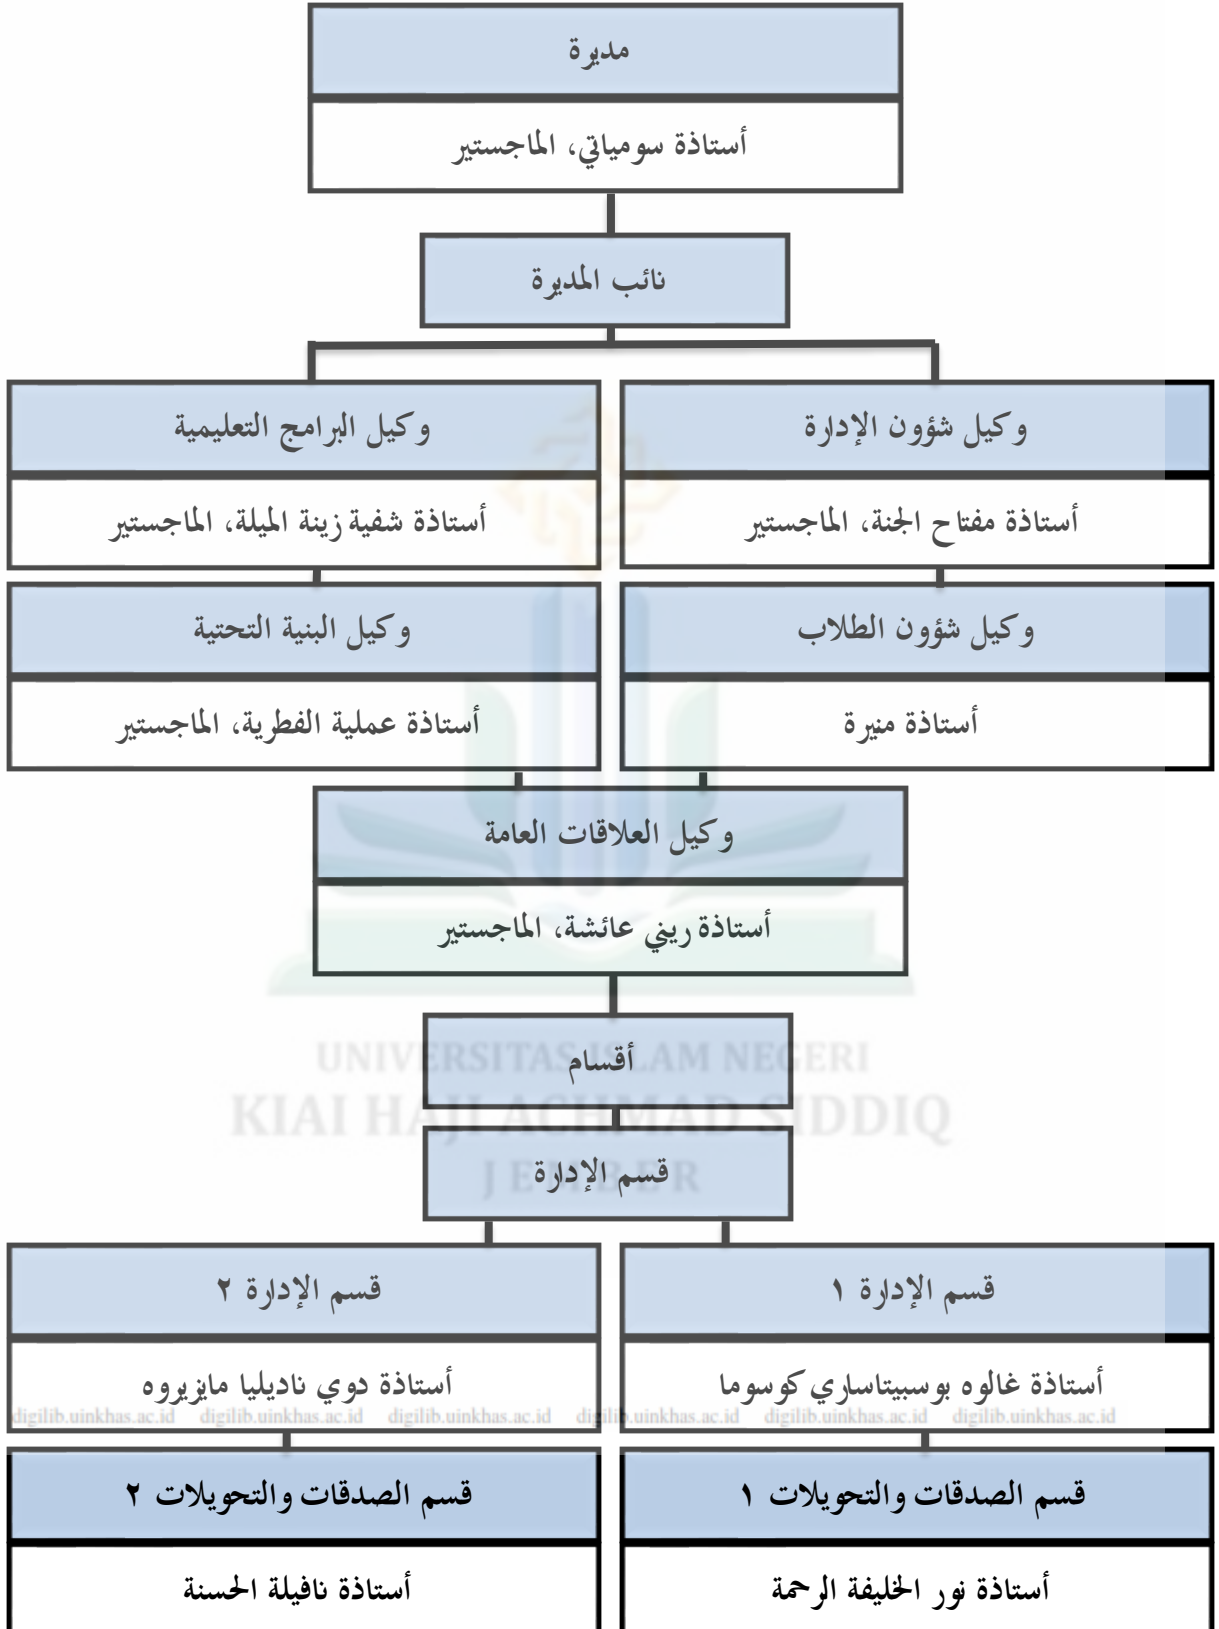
مديرة

أستاذة سومياتي، الماجستير

نائب المديرة

وكيل شؤون الإدارة

أستاذة مفتاح الجنة، الماجستير

وكيل البرامج التعليمية

أستاذة شفية زينة الميلة، الماجستير

وكيل شؤون الطلاب

أستاذة منيرة

وكيل البنية التحتية

أستاذة عملية الفطرية، الماجستير

وكيل العلاقات العامة

أستاذة ريني عائشة، الماجستير

UNIVERSITAS ISLAM NEGERI
KIAI HAJI ACHMAD SIDDIQ
JEMBER

أقسام

قسم الإدارة

قسم الإدارة ١

أستاذة غالوه بوسبيتاساري كوسوما

قسم الإدارة ٢

أستاذة دوي ناديليا مايزيروه

digilib.uinkhas.ac.id digilib.uinkhas.ac.id digilib.uinkhas.ac.id digilib.uinkhas.ac.id digilib.uinkhas.ac.id digilib.uinkhas.ac.id

قسم الصدقات والتحويلات ١

أستاذة نور الخليفة الرحمة

قسم الصدقات والتحويلات ٢

أستاذة نافيلة الحسنة